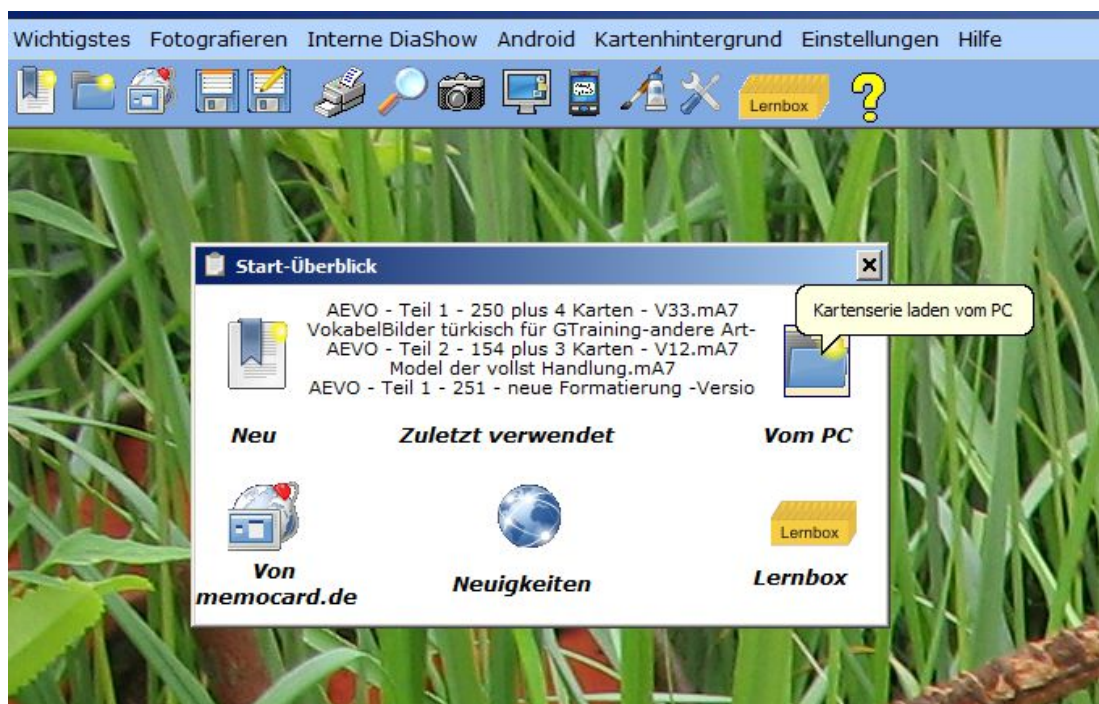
Wichtigstes Fotografieren Interne DiaShow Android Kartenhintergrund Einstellungen Hilfe

Lernbox

?

Start-Überblick

×

AEVO - Teil 1 - 250 plus 4 Karten - V33.mA7
VokabelBilder türkisch für GTraining-andere Art-
AEVO - Teil 2 - 154 plus 3 Karten - V12.mA7
Model der vollst Handlung.mA7
AEVO - Teil 1 - 251 - neue Formatierung -Versio

Kartenserie laden vom PC

Neu

Zuletzt verwendet

Vom PC

Von memocard.de

Neuigkeiten

Lernbox

Lernbox